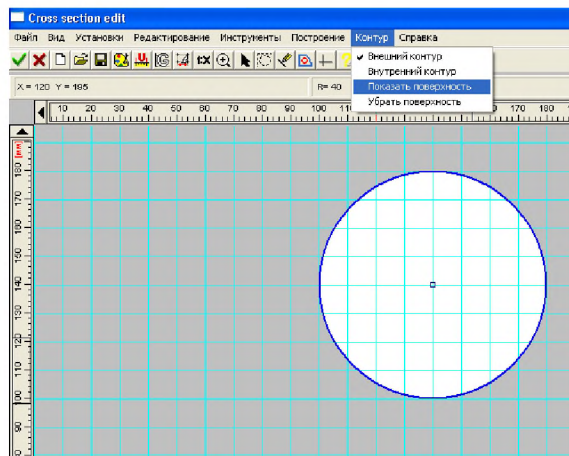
Cross section edit

Файл Вид Установки Редактирование Инструменты Построение Контур Справка

✓ Внешний контур
Внутренний контур
Показать поверхность
Убрать поверхность

X = 120 Y = 195

R= 40

10 20 30 40 50 60 70 80 90 170 180

mm

180 170 160 150 140 130 120 110 100 90